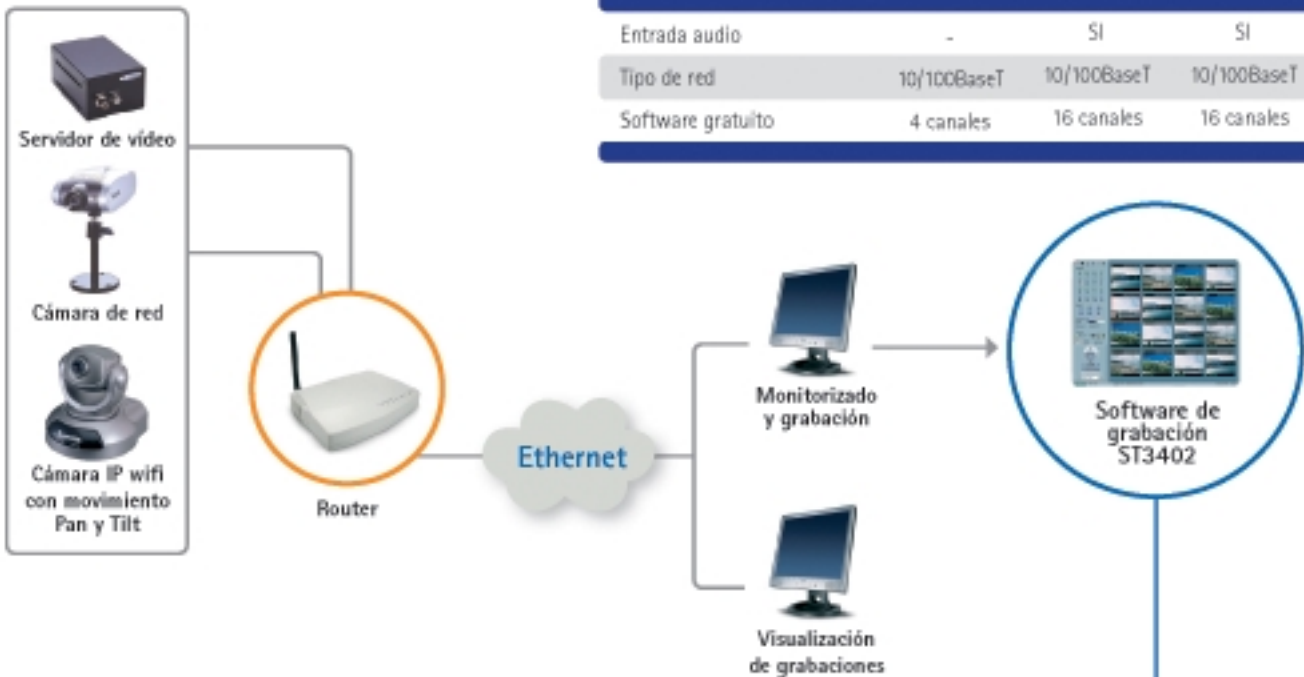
| Entrada audio | - | SI | SI |
|---|---|---|---|
| Tipo de red | 10/100BaseT | 10/100BaseT | 10/100BaseT |
| Software gratuito | 4 canales | 16 canales | 16 canales |

Servidor de vídeo

Cámara de red

Cámara IP wifi con movimiento Pan y Tilt

Router

Ethernet

Monitorizado y grabación

Software de grabación ST3402

Visualización de grabaciones